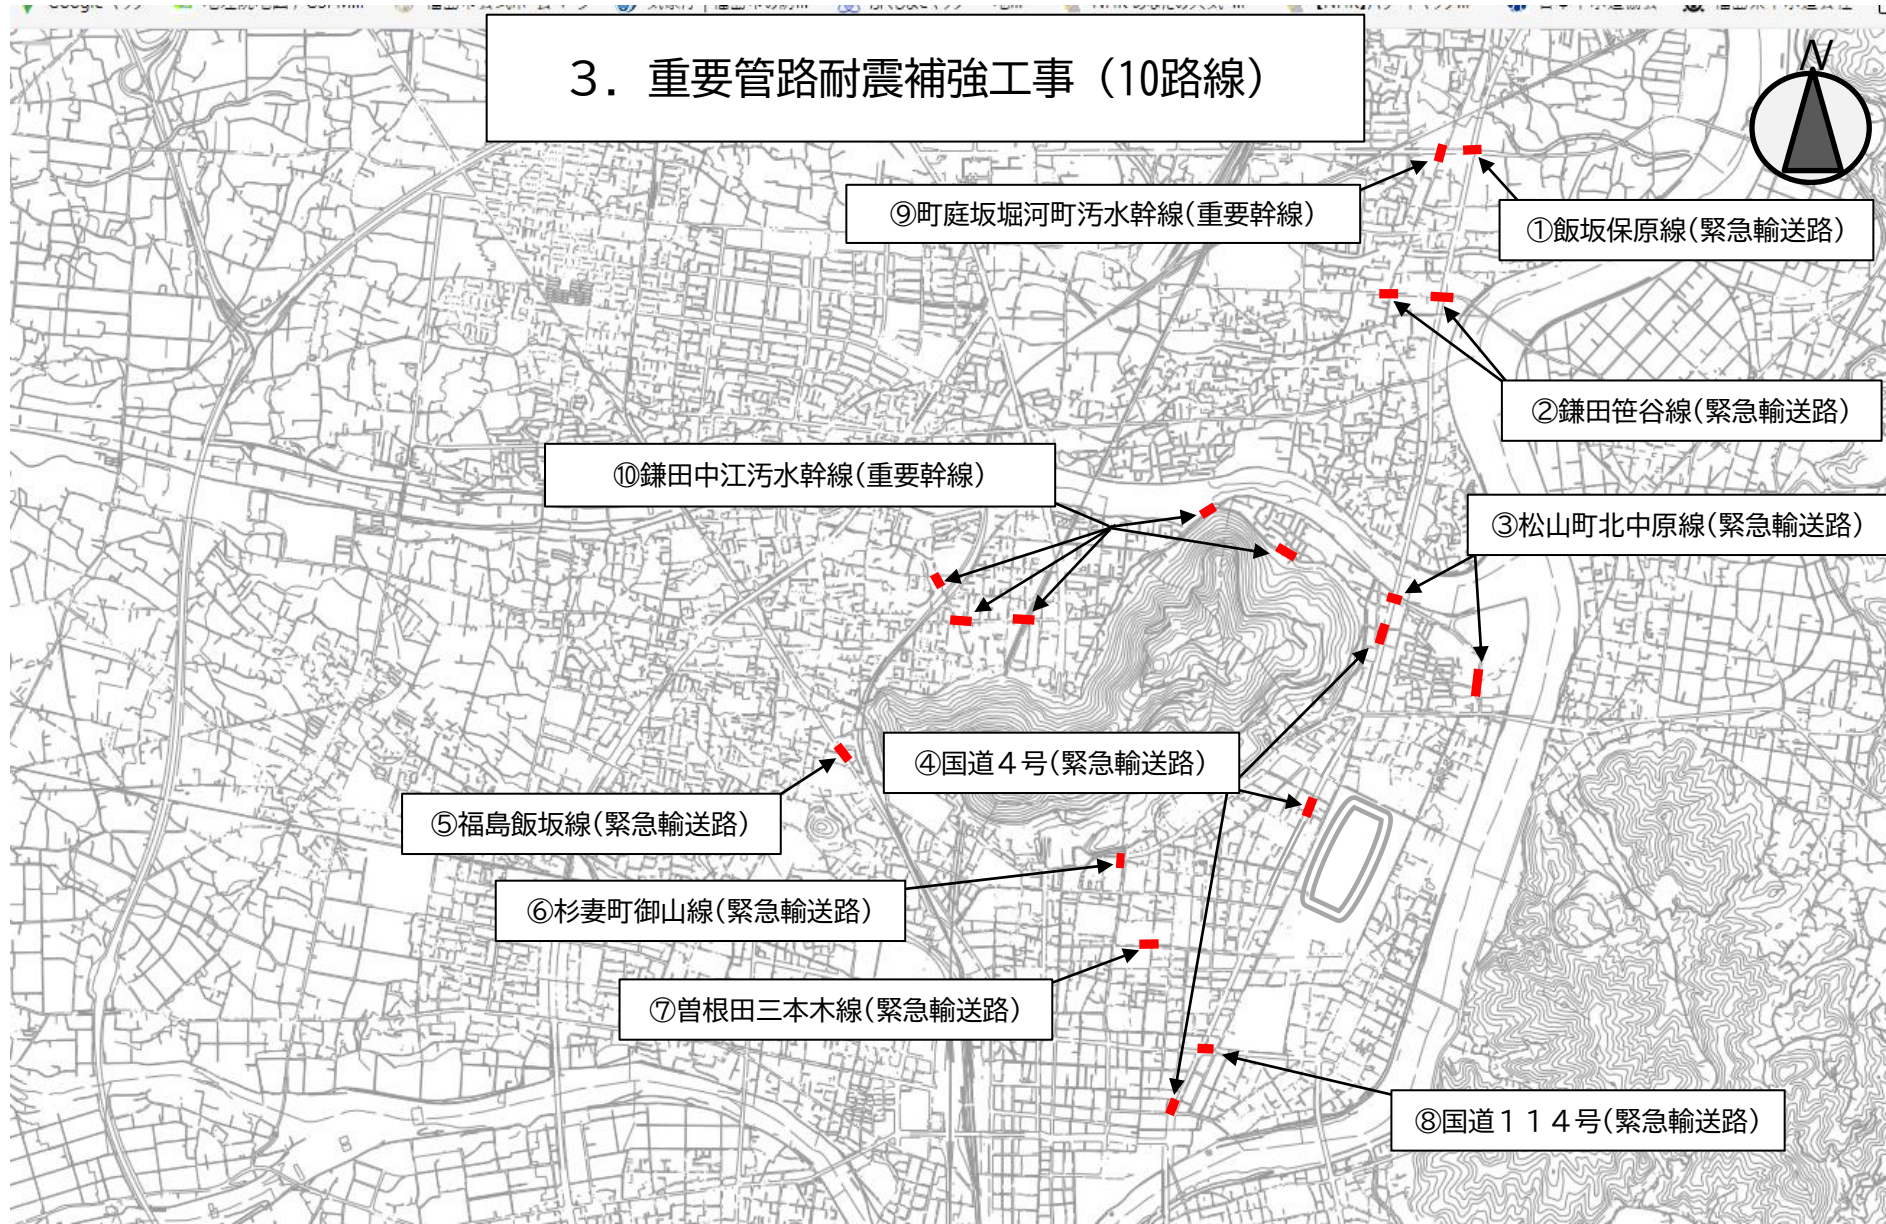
3．重要管路耐震補強工事（10路線）

N

⑨町庭坂堀河町汚水幹線（重要幹線）

①飯坂保原線（緊急輸送路）

②鎌田笹谷線（緊急輸送路）

⑩鎌田中江汚水幹線（重要幹線）

③松山町北中原線（緊急輸送路）

④国道４号（緊急輸送路）

⑤福島飯坂線（緊急輸送路）

⑥杉妻町御山線（緊急輸送路）

⑦曽根田三本木線（緊急輸送路）

⑧国道１１４号（緊急輸送路）